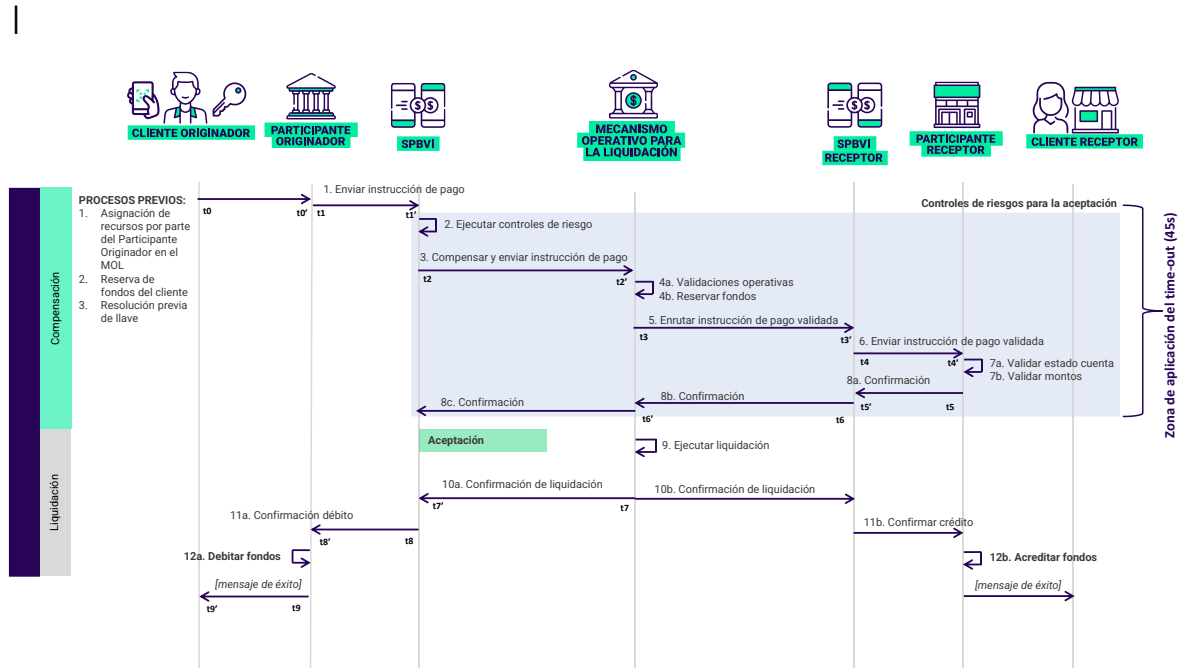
CLIENTE ORIGINADOR
PARTICIPANTE ORIGINADOR
SPBVI
MECANISMO OPERATIVO PARA LA LIQUIDACIÓN
SPBVI RECEPTOR
PARTICIPANTE RECEPTOR
CLIENTE RECEPTOR

Compensación

PROCESOS PREVIOS:
1. Asignación de recursos por parte del Participante Originador en el MOL
2. Reserva de fondos del cliente
3. Resolución previa de llave

t0
t0'
1. Enviar instrucción de pago
t1
t1'
Controles de riesgos para la aceptación
2. Ejecutar controles de riesgo
3. Compensar y enviar instrucción de pago
t2
t2'
4a. Validaciones operativas
4b. Reservar fondos
5. Enrutar instrucción de pago validada
t3
t3'
6. Enviar instrucción de pago validada
t4
t4'
7a. Validar estado cuenta
7b. Validar montos
8a. Confirmación
t5'
t5
8b. Confirmación
8c. Confirmación
t6'
t6
Zona de aplicación del time-out (45s)

Liquidación

Aceptación
9. Ejecutar liquidación
10a. Confirmación de liquidación
t7'
t7
10b. Confirmación de liquidación
11a. Confirmación débito
t8'
t8
11b. Confirmar crédito
12a. Debitar fondos
12b. Acreditar fondos
[mensaje de éxito]
t9'
t9
[mensaje de éxito]